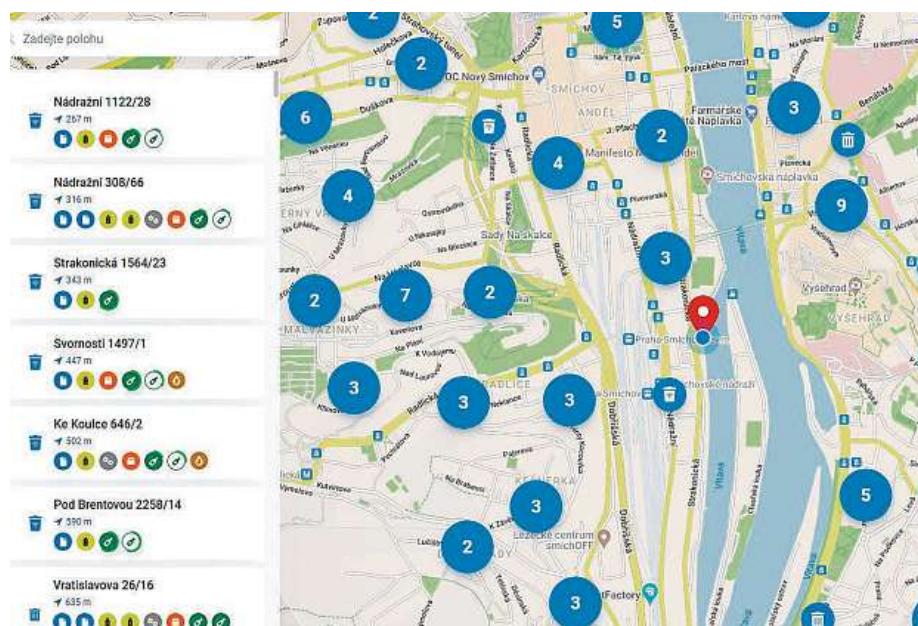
Zadejte polohu

Nádražní 1122/28
267 m

Nádražní 308/66
316 m

Strakonická 1564/23
343 m

Svornosti 1497/1
447 m

Ke Koulce 646/2
502 m

Pod Brentovou 2258/14
590 m

Vratislavova 26/16
635 m

2
5
2
6
3
2
4
4
9
3
2
7
2
3
3
3
3
5
2
3

SMÍCHOV
ANDĚL
Farmářské tržiště Náplavka
Smíchovská náplavka
Manifesto Anděl
Sady Na Skalce
Praha-Smíchov
Smíchovské nádraží
RADLICE
KESNERKA
Lezecké centrum smíchOFF
Vyšehrad
VYŠEHRAD
MALVAZINKY
OC Nový Smíchov
Palackého most
Strakonická
Dobříšská
Vltava
Radlická
Nádražní
Duškova
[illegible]Factory